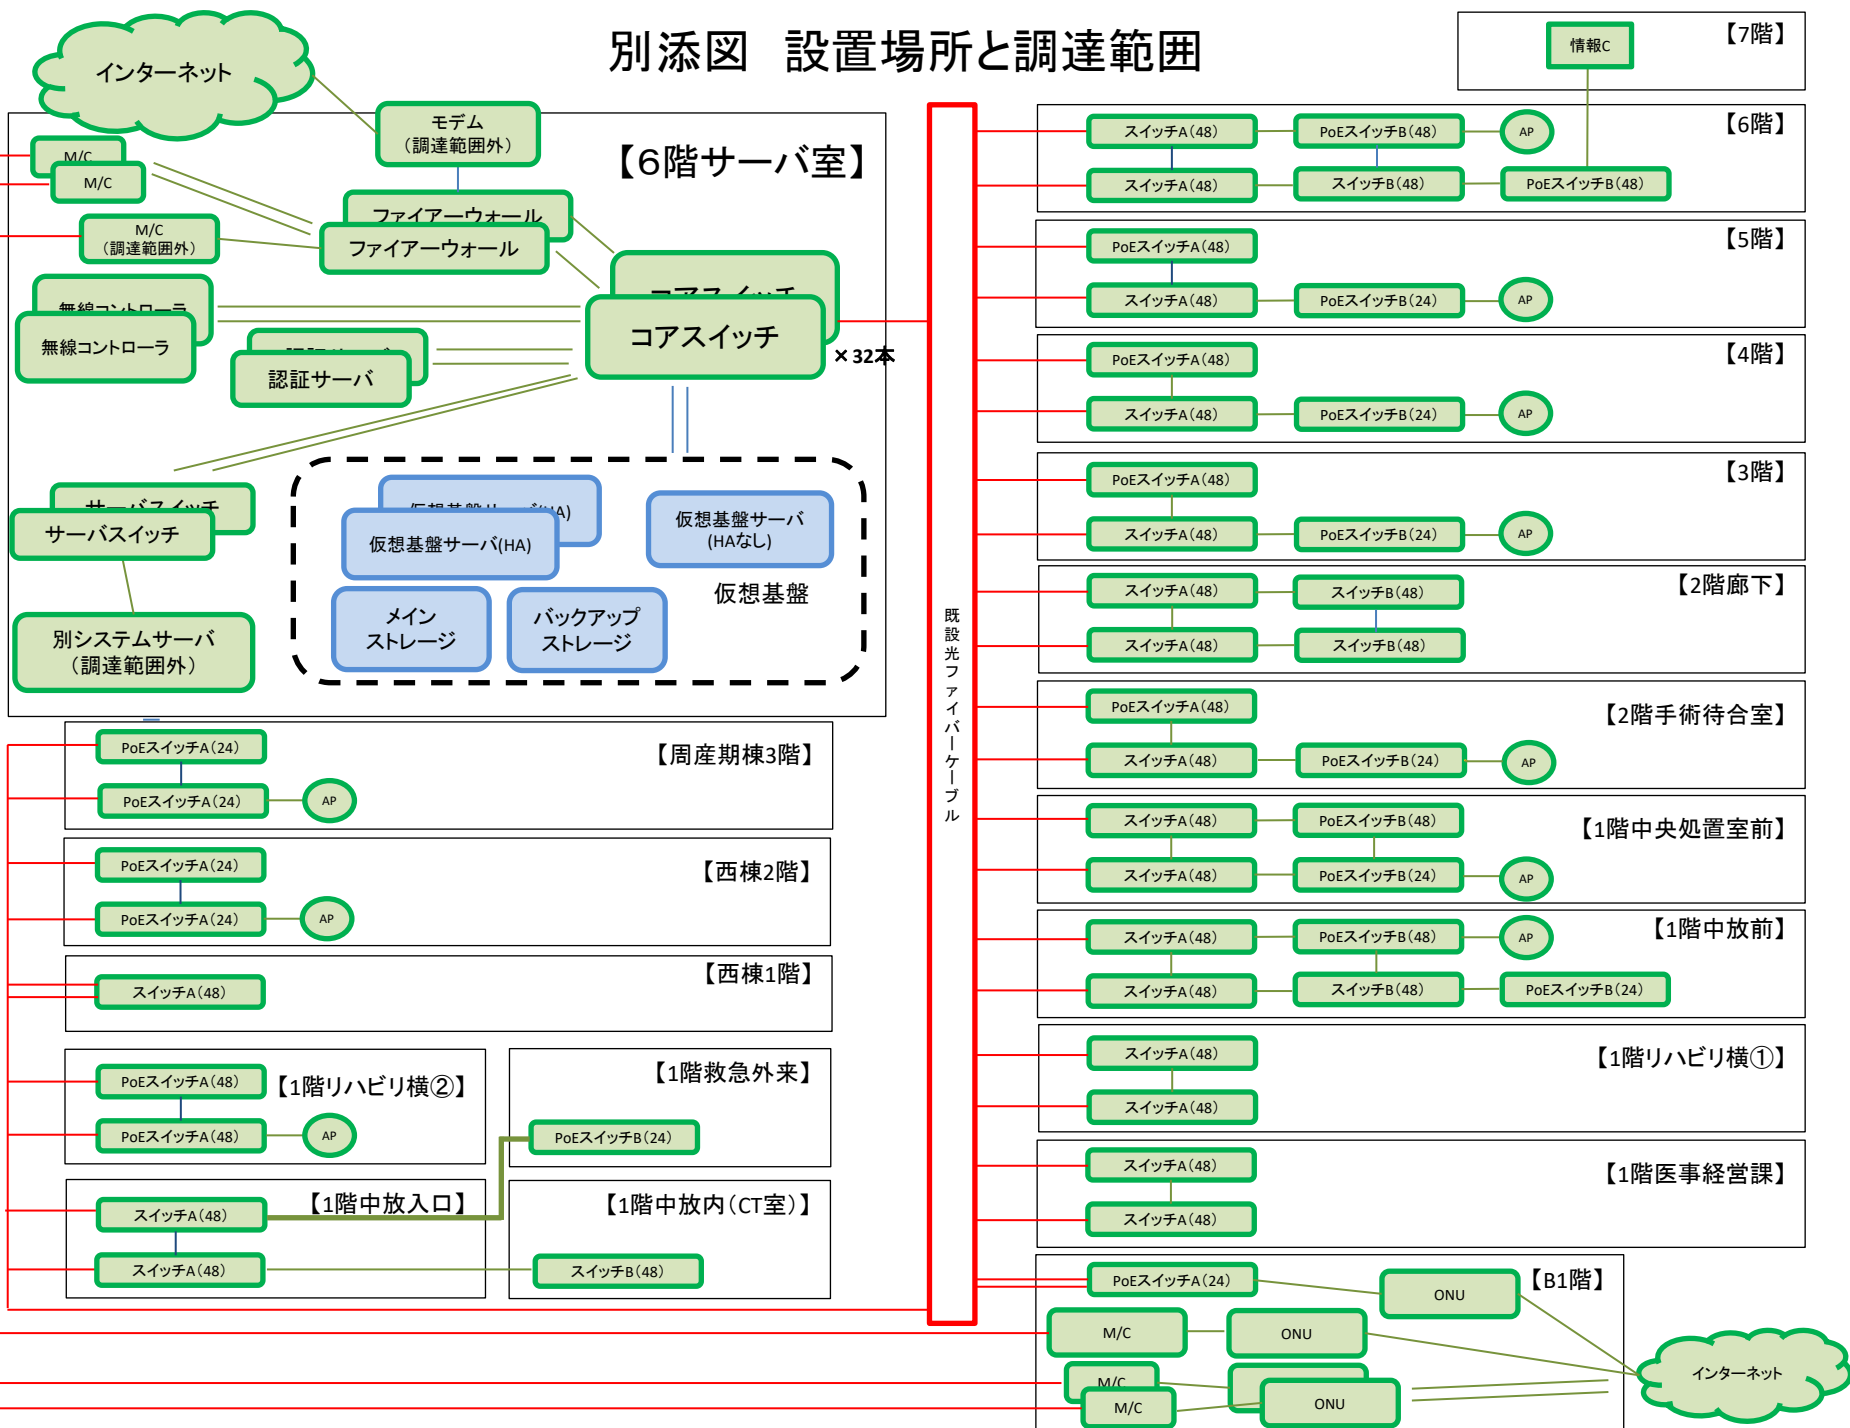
別添図　設置場所と調達範囲

インターネット

モデム
（調達範囲外）

M/C

M/C

M/C
（調達範囲外）

ファイアーウォール

ファイアーウォール

【6階サーバ室】

無線コントローラ

無線コントローラ

認証サーバ

認証サーバ

コアスイッチ

コアスイッチ

×32本

サーバスイッチ

サーバスイッチ

別システムサーバ
（調達範囲外）

仮想基盤サーバ(HA)

仮想基盤サーバ(HA)

仮想基盤サーバ
(HAなし)

メイン
ストレージ

バックアップ
ストレージ

仮想基盤

既設光ファイバーケーブル

情報C

【7階】

スイッチA(48)　PoEスイッチB(48)　AP　【6階】
スイッチA(48)　スイッチB(48)　PoEスイッチB(48)

PoEスイッチA(48)　【5階】
スイッチA(48)　PoEスイッチB(24)　AP

PoEスイッチA(48)　【4階】
スイッチA(48)　PoEスイッチB(24)　AP

PoEスイッチA(48)　【3階】
スイッチA(48)　PoEスイッチB(24)　AP

スイッチA(48)　スイッチB(48)　【2階廊下】
スイッチA(48)　スイッチB(48)

PoEスイッチA(48)　【2階手術待合室】
スイッチA(48)　PoEスイッチB(24)　AP

スイッチA(48)　PoEスイッチB(48)　【1階中央処置室前】
スイッチA(48)　PoEスイッチB(24)　AP

スイッチA(48)　PoEスイッチB(48)　AP　【1階中放前】
スイッチA(48)　スイッチB(48)　PoEスイッチB(24)

スイッチA(48)　【1階リハビリ横①】
スイッチA(48)

スイッチA(48)　【1階医事経営課】
スイッチA(48)

PoEスイッチA(24)　ONU　【B1階】
M/C　ONU
M/C
M/C　ONU
インターネット

PoEスイッチA(24)　【周産期棟3階】
PoEスイッチA(24)　AP

PoEスイッチA(24)　【西棟2階】
PoEスイッチA(24)　AP

スイッチA(48)　【西棟1階】

PoEスイッチA(48)　【1階リハビリ横②】
PoEスイッチA(48)　AP

【1階救急外来】
PoEスイッチB(24)

スイッチA(48)　【1階中放入口】
スイッチA(48)

【1階中放内（CT室）】
スイッチB(48)